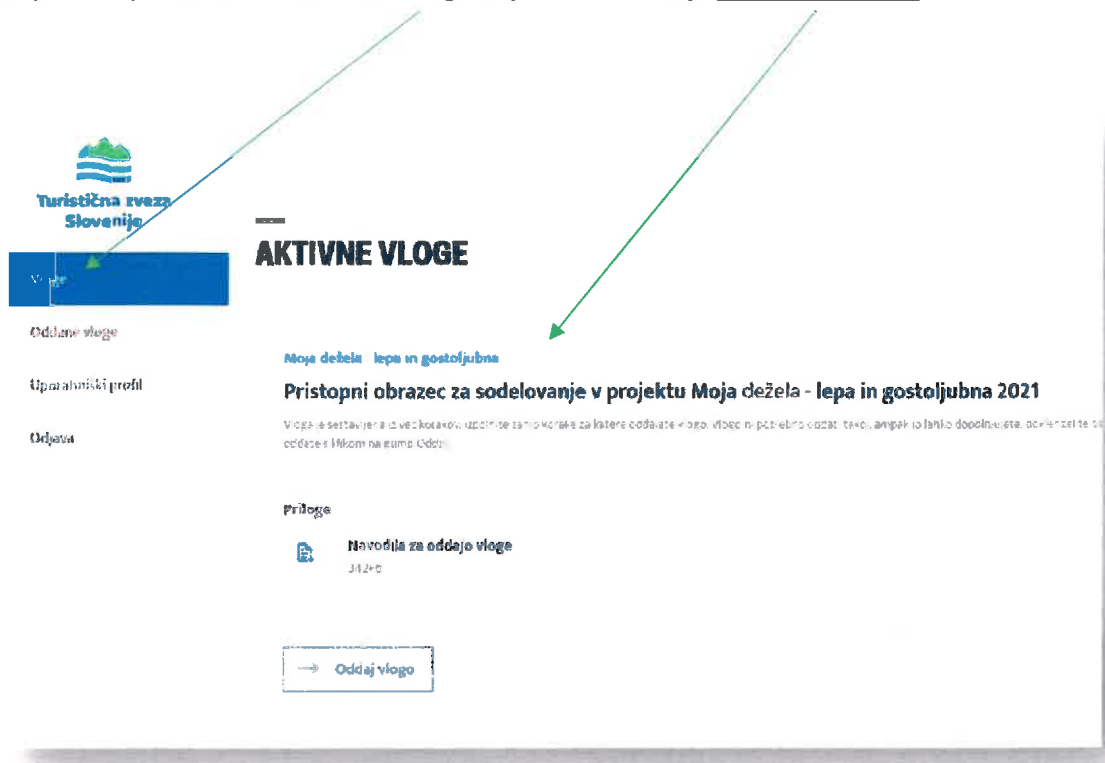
Turistična zveza Slovenije

Vloge

Oddane vloge

Uporabniški profil

Odjava

AKTIVNE VLOGE

Moja dežela - lepa in gostoljubna

Pristopni obrazec za sodelovanje v projektu Moja dežela - lepa in gostoljubna 2021

Vloga je sestavljena iz več korakov, izpolnite samo korake za katere oddajate vlogo. Vloge ni potrebno oddati takoj, ampak jo lahko dopolnjujete, dokler je ne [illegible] oddate s klikom na gumb Oddaj.

Priloge

Navodila za oddajo vloge
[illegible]

→ Oddaj vlogo